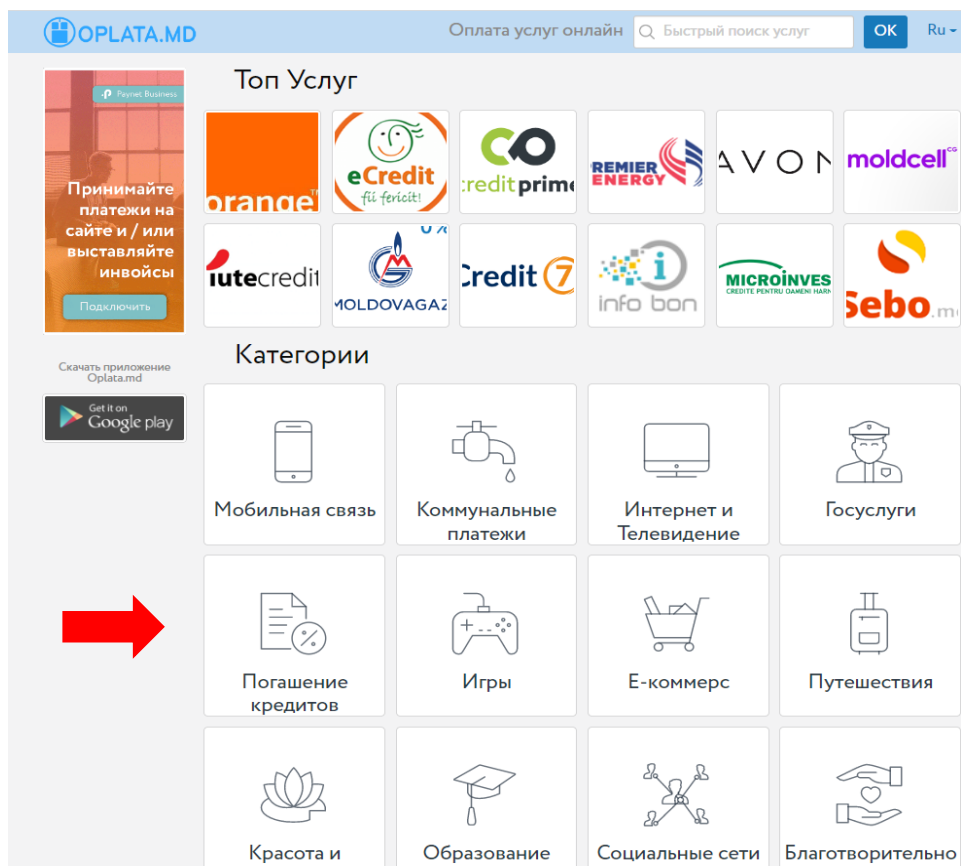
OPLATA.MD

Оплата услуг онлайн
Быстрый поиск услуг
OK
Ru

Paynet Business

Принимайте платежи на сайте и / или выставляйте инвойсы

Подключить

Скачать приложение Oplata.md

Get it on Google play

Топ Услуг

orange

eCredit fii fericit!

creditprime

PREMIER ENERGY

AVON

moldcell

iutecredit

0%

MOLDOVAGAZ

Credit 7

info bon

MICROINVEST CREDITE PENTRU OAMENI HARNICI

Sebo.md

Категории

Мобильная связь

Коммунальные платежи

Интернет и Телевидение

Госуслуги

Погашение кредитов

Игры

Е-коммерс

Путешествия

Красота и

Образование

Социальные сети

Благотворительно